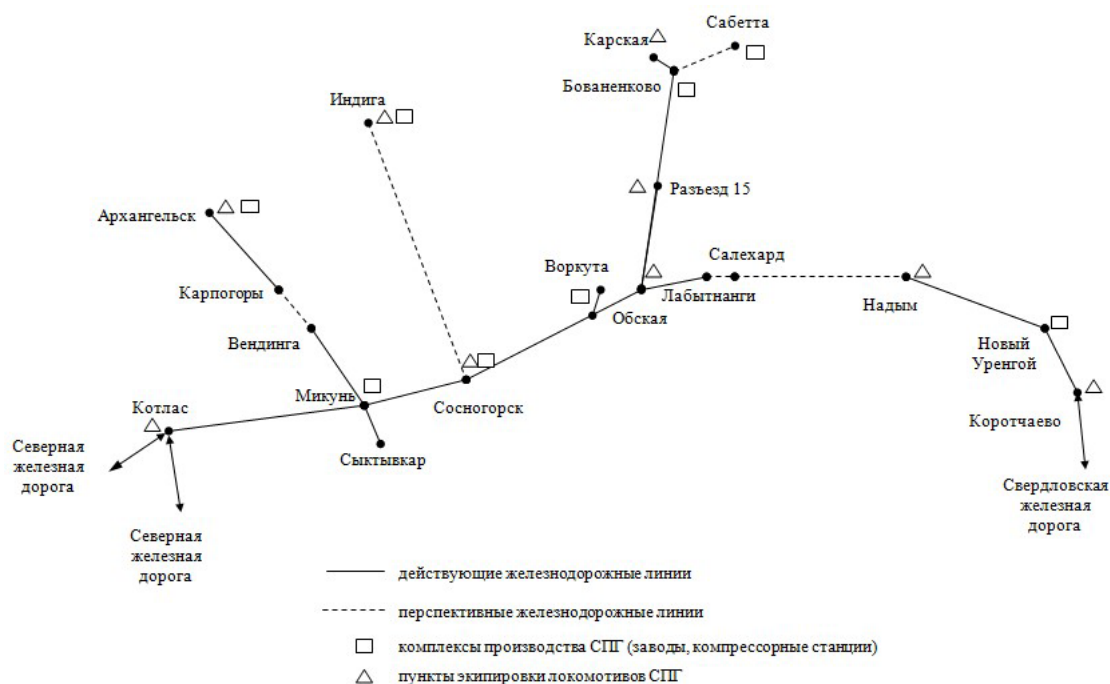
Карская
Сабетта
Бованенково
Индига
Разъезд 15
Архангельск
Салехард
Воркута
Лабытнанги
Надым
Карпогоры
Обская
Вендинга
Новый Уренгой
Микунь
Сосногорск
Котлас
Коротчаево
Северная железная дорога
Сыктывкар
Северная железная дорога
Свердловская железная дорога

действующие железнодорожные линии
перспективные железнодорожные линии
комплексы производства СПГ (заводы, компрессорные станции)
пункты экипировки локомотивов СПГ